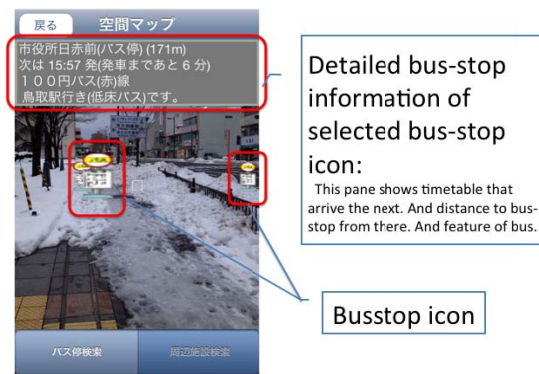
戻る 空間マップ

市役所日赤前(バス停) (171m)
次は 15:57 発(発車まであと 6 分)
１００円バス(赤)線
鳥取駅行き(低床バス)です。

Detailed bus-stop information of selected bus-stop icon:

This pane shows timetable that arrive the next. And distance to bus-stop from there. And feature of bus.

Busstop icon

バス停検索

周辺施設検索